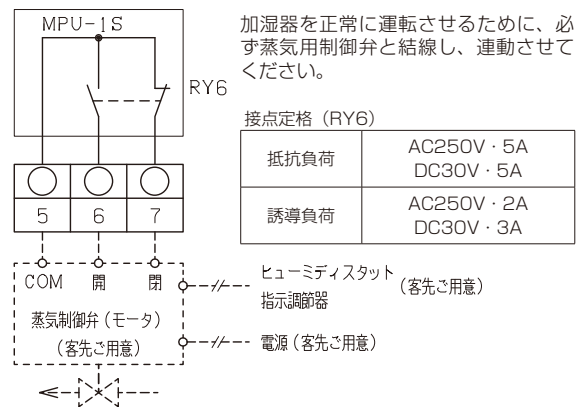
MPU-1S

RY6

5 6 7

COM 開 閉

蒸気制御弁（モータ）

（客先ご用意）

ヒューミディスタット
指示調節器 （客先ご用意）

電源（客先ご用意）

加湿器を正常に運転させるために、必ず蒸気用制御弁と結線し、連動させてください。

接点定格（RY6）

| 抵抗負荷 | AC250V・5A DC30V・5A |
|---|---|
| 誘導負荷 | AC250V・2A DC30V・3A |